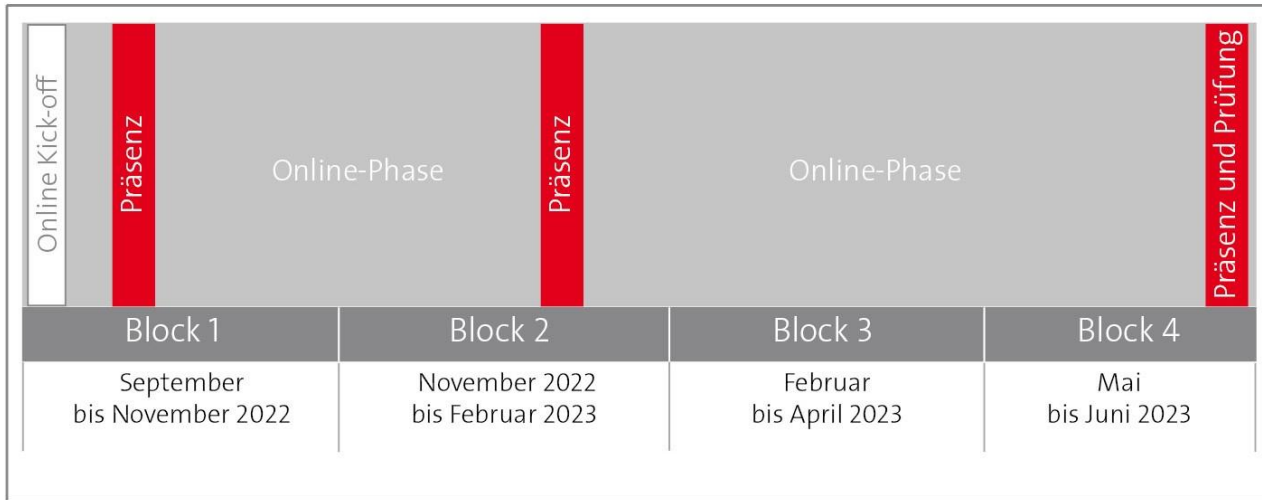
Online Kick-off

Präsenz

Online-Phase

Präsenz

Online-Phase

Präsenz und Prüfung

| Block 1 | Block 2 | Block 3 | Block 4 |
|---|---|---|---|
| September bis November 2022 | November 2022 bis Februar 2023 | Februar bis April 2023 | Mai bis Juni 2023 |